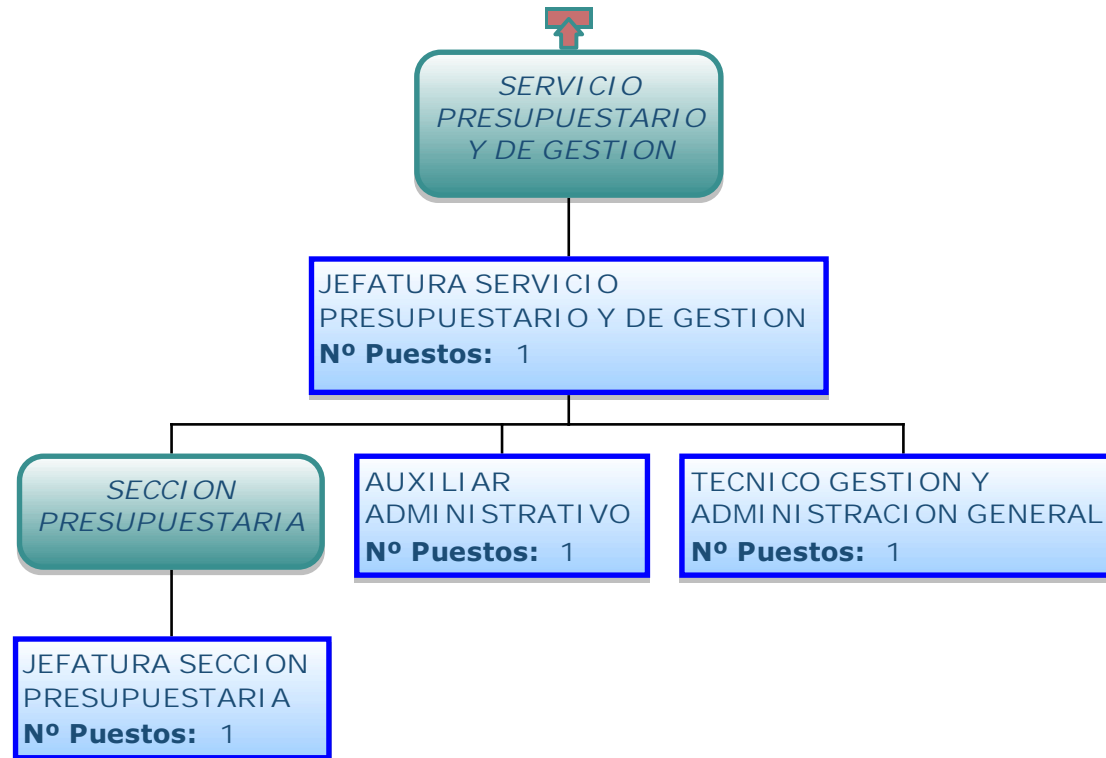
SERVICIO PRESUPUESTARIO Y DE GESTION

JEFATURA SERVICIO PRESUPUESTARIO Y DE GESTION
Nº Puestos: 1

SECCION PRESUPUESTARIA

AUXILIAR ADMINISTRATIVO
Nº Puestos: 1

TECNICO GESTION Y ADMINISTRACION GENERAL
Nº Puestos: 1

JEFATURA SECCION PRESUPUESTARIA
Nº Puestos: 1